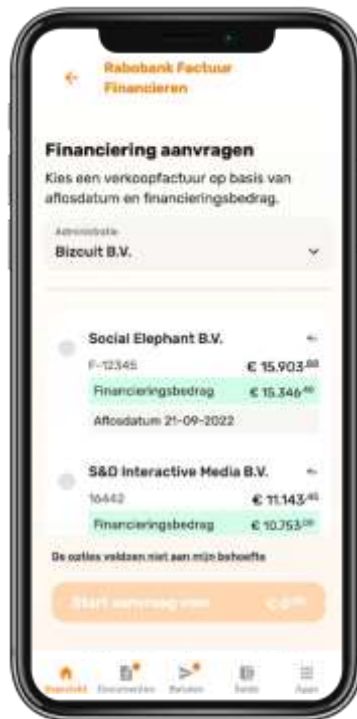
Rabobank Factuur Financieren

Financiering aanvragen

Kies een verkoopfactuur op basis van aflosdatum en financieringsbedrag.

Administratie
Bizcuit B.V.

Social Elephant B.V.
F-12345
€ 15.903,00
Financieringsbedrag
€ 15.346,40
Aflosdatum 21-09-2022

S&D Interactive Media B.V.
16442
€ 11.143,45
Financieringsbedrag
€ 10.753,00

De opties voldoen niet aan mijn behoefte

Start aanvraag voor €0,00

Overzicht Documenten Betalen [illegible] Apps